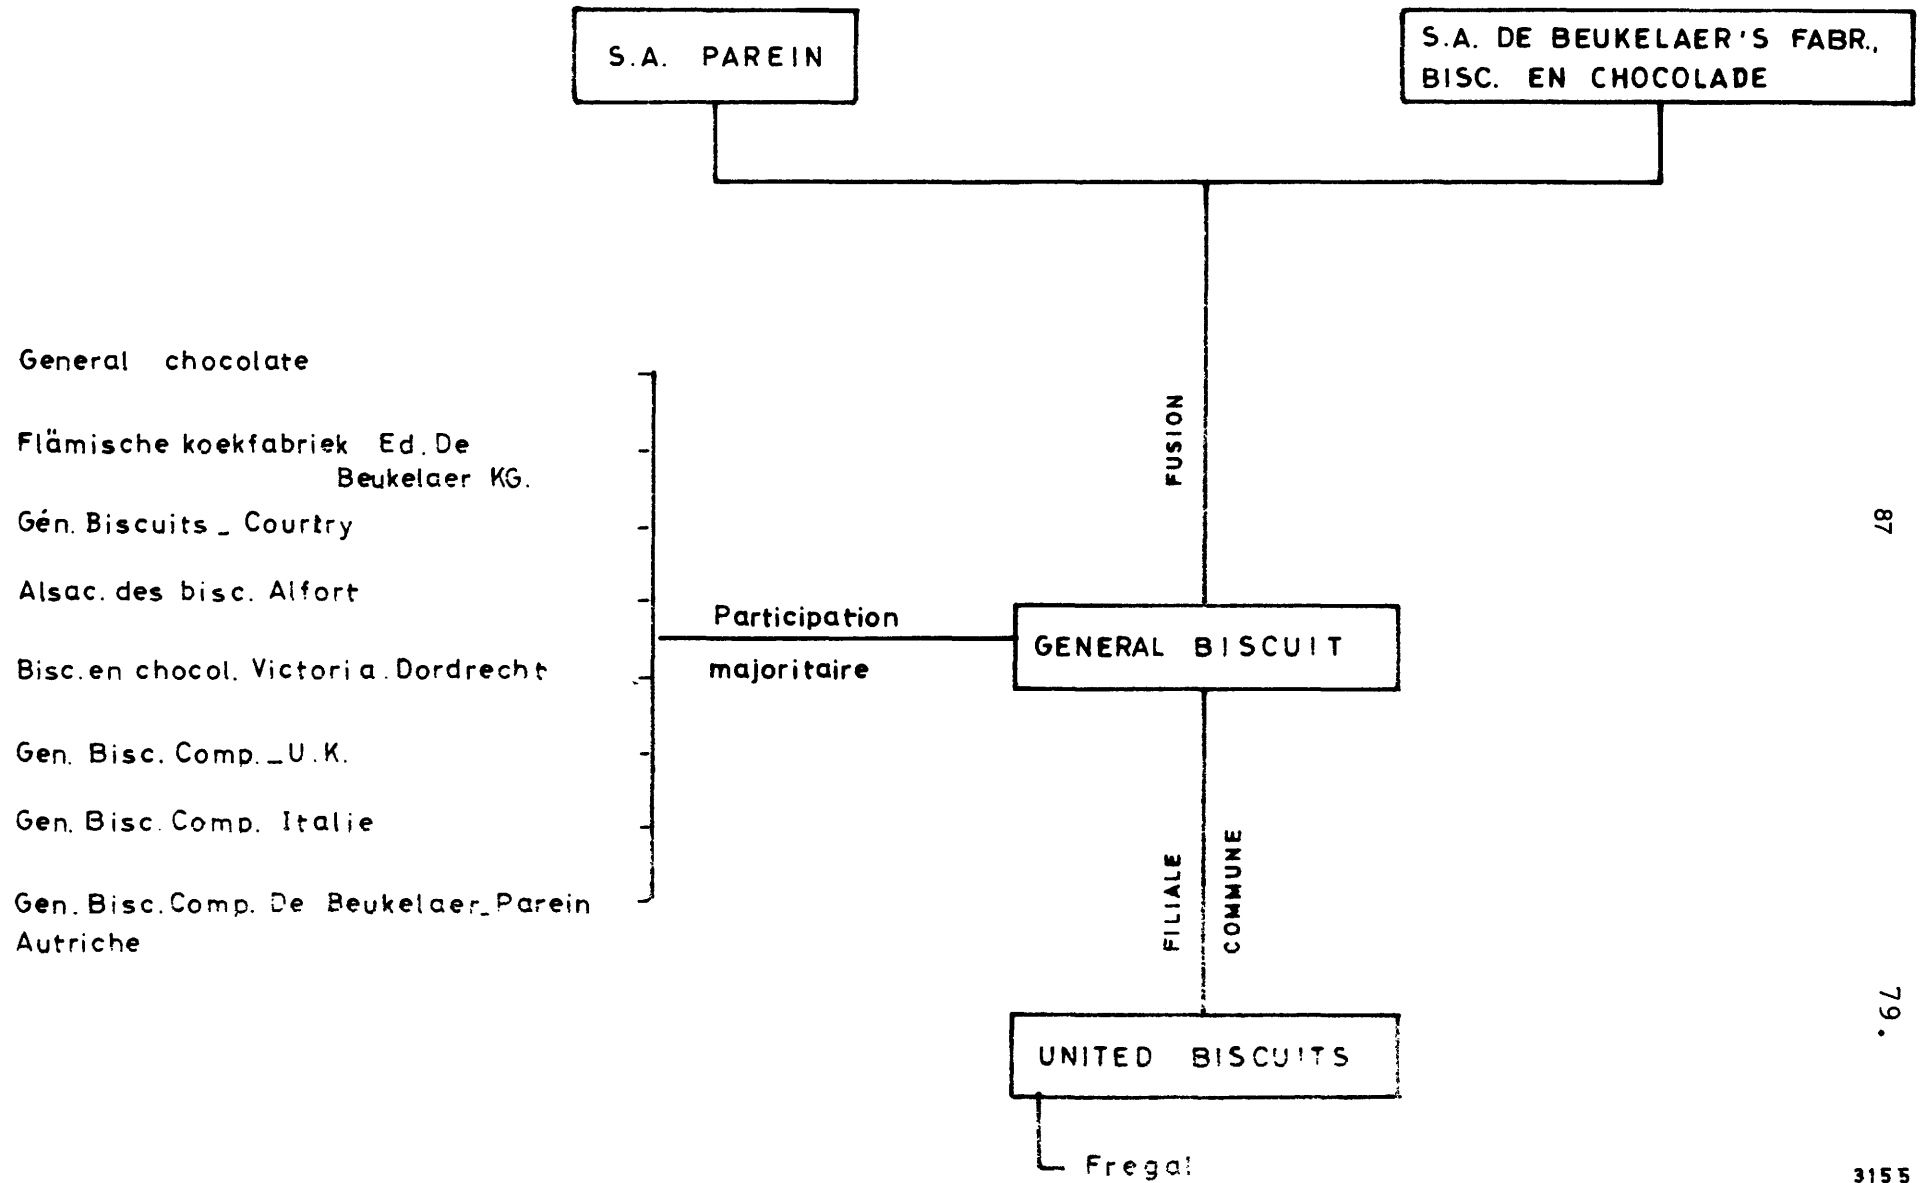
S.A. PAREIN

S.A. DE BEUKELAER'S FABR., BISC. EN CHOCOLADE

FUSION

General chocolate

Flämische koekfabriek Ed. De Beukelaer KG.

Gén. Biscuits _ Courtry

Alsac. des bisc. Alfort

Bisc. en chocol. Victoria. Dordrecht

Gen. Bisc. Comp. _ U.K.

Gen. Bisc. Comp. Italie

Gen. Bisc. Comp. De Beukelaer_Parein Autriche

Participation majoritaire

GENERAL BISCUIT

FILIALE COMMUNE

UNITED BISCUITS

Fregal

87

79.

3155